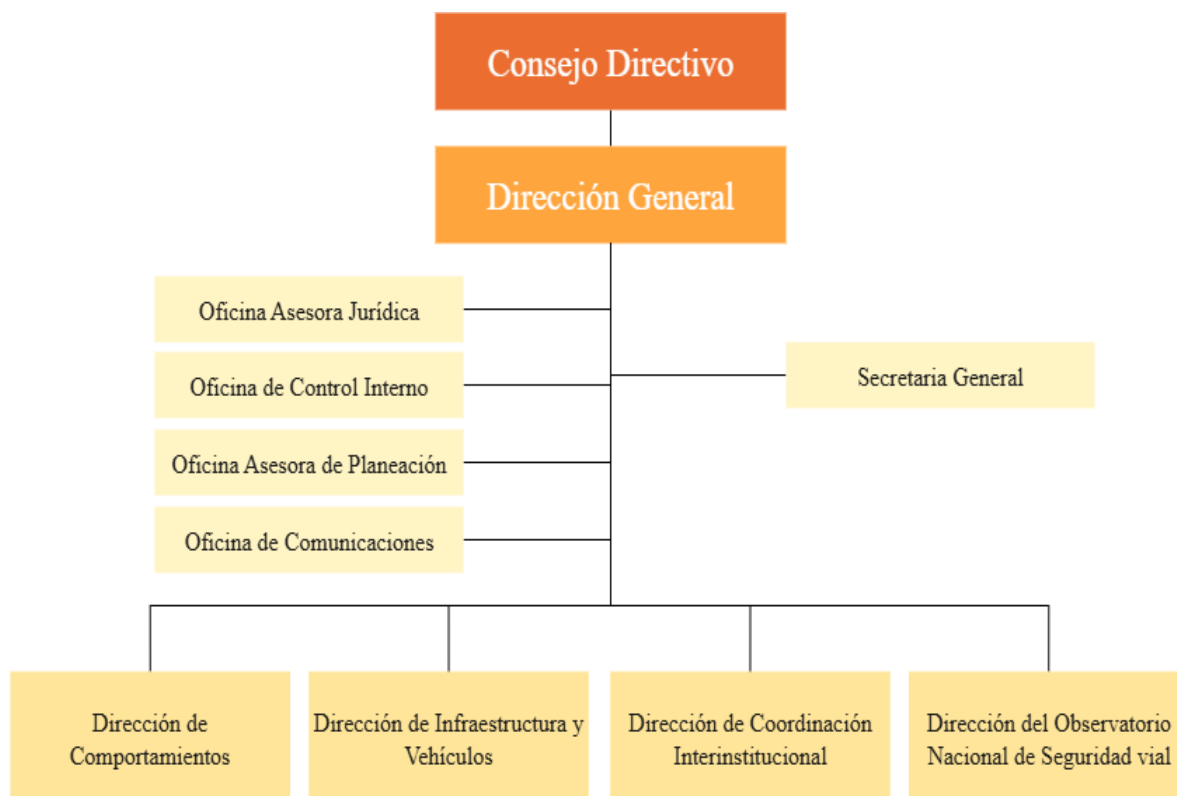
Consejo Directivo

Dirección General

Oficina Asesora Jurídica

Oficina de Control Interno

Oficina Asesora de Planeación

Oficina de Comunicaciones

Secretaria General

Dirección de Comportamientos

Dirección de Infraestructura y Vehículos

Dirección de Coordinación Interinstitucional

Dirección del Observatorio Nacional de Seguridad vial